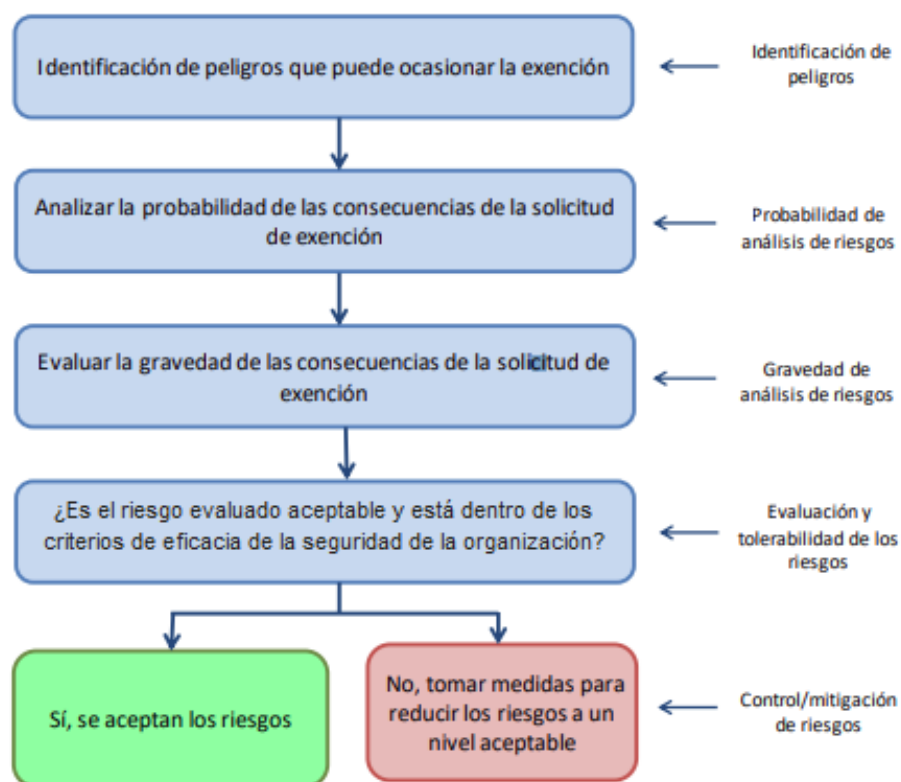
Identificación de peligros que puede ocasionar la exención

Identificación de peligros

Analizar la probabilidad de las consecuencias de la solicitud de exención

Probabilidad de análisis de riesgos

Evaluar la gravedad de las consecuencias de la solicitud de exención

Gravedad de análisis de riesgos

¿Es el riesgo evaluado aceptable y está dentro de los criterios de eficacia de la seguridad de la organización?

Evaluación y tolerabilidad de los riesgos

Sí, se aceptan los riesgos

No, tomar medidas para reducir los riesgos a un nivel aceptable

Control/mitigación de riesgos